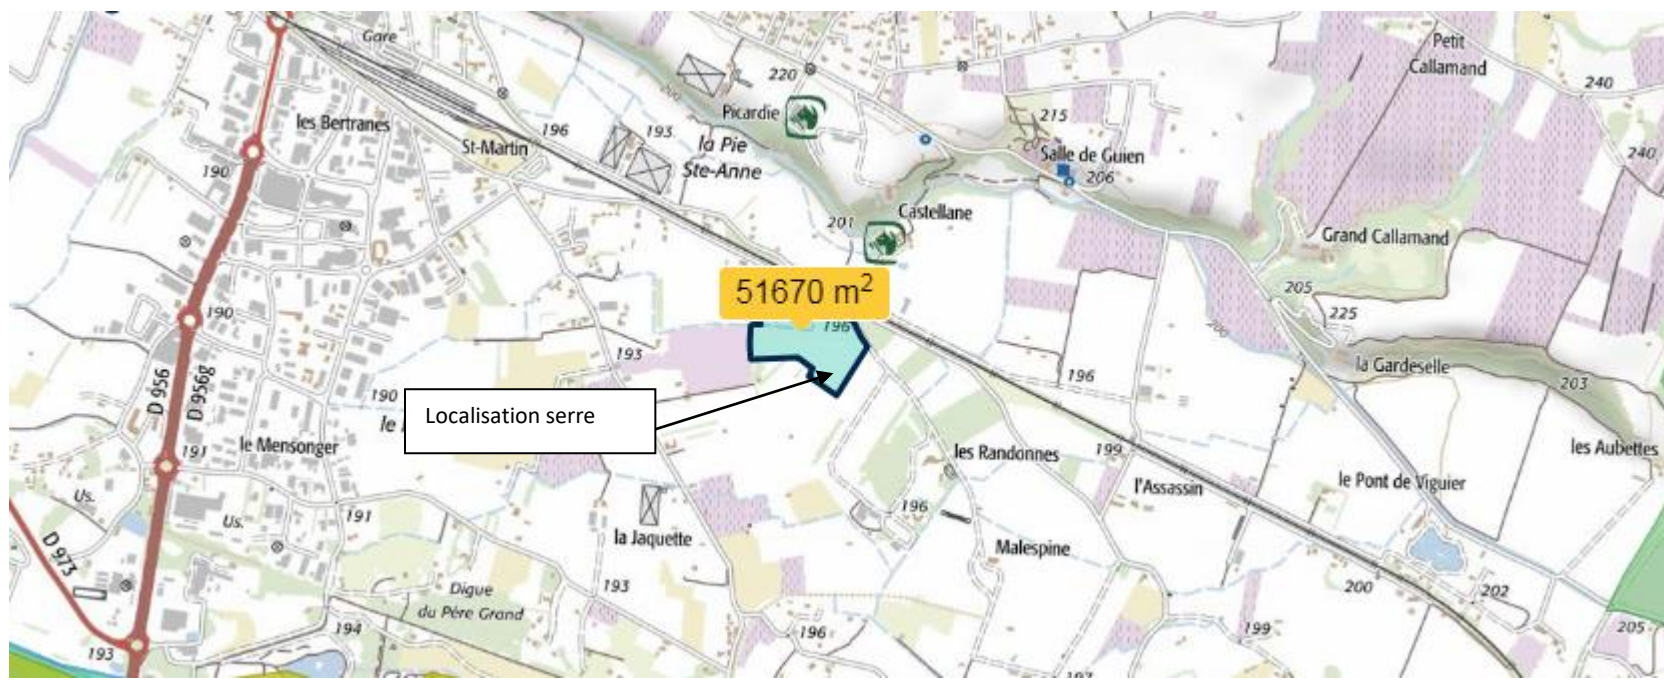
Gare
220
Petit Callamand
240
les Bertranes
St-Martin
196
193
la Pie Ste-Anne
Picardie
215
Salle de Guien
206
240
190
201
Castellane
Grand Callamand
51670 m$^2$
196
205
225
190
193
la Gardeselle
196
203
D 956
D 956g
190
Localisation serre
le
191
le Mensonger
les Randonnes
199
l'Assassin
le Pont de Viguier
les Aubettes
Us.
Us.
191
196
la Jaquette
Malespine
D 973
Digue du Père Grand
193
200
202
194
196
199
205
193
197